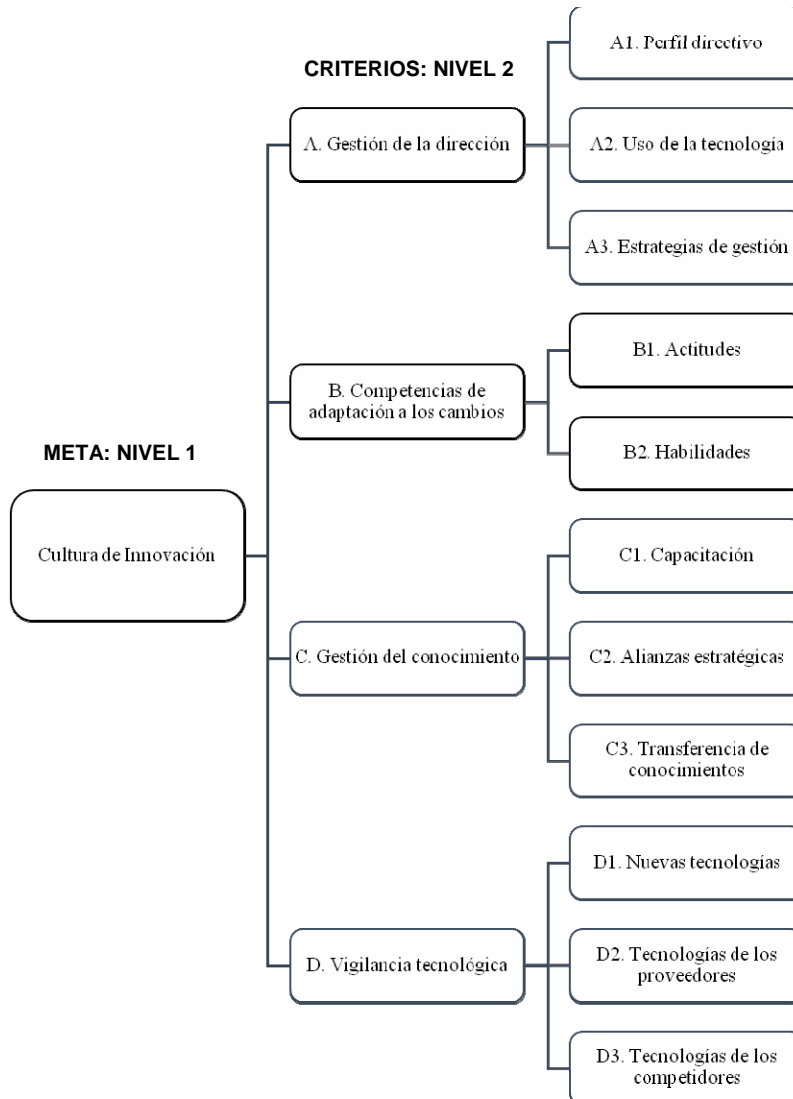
CRITERIOS: NIVEL 2

META: NIVEL 1

Cultura de Innovación

A. Gestión de la dirección

A1. Perfil directivo

A2. Uso de la tecnología

A3. Estrategias de gestión

B. Competencias de adaptación a los cambios

B1. Actitudes

B2. Habilidades

C. Gestión del conocimiento

C1. Capacitación

C2. Alianzas estratégicas

C3. Transferencia de conocimientos

D. Vigilancia tecnológica

D1. Nuevas tecnologías

D2. Tecnologías de los proveedores

D3. Tecnologías de los competidores